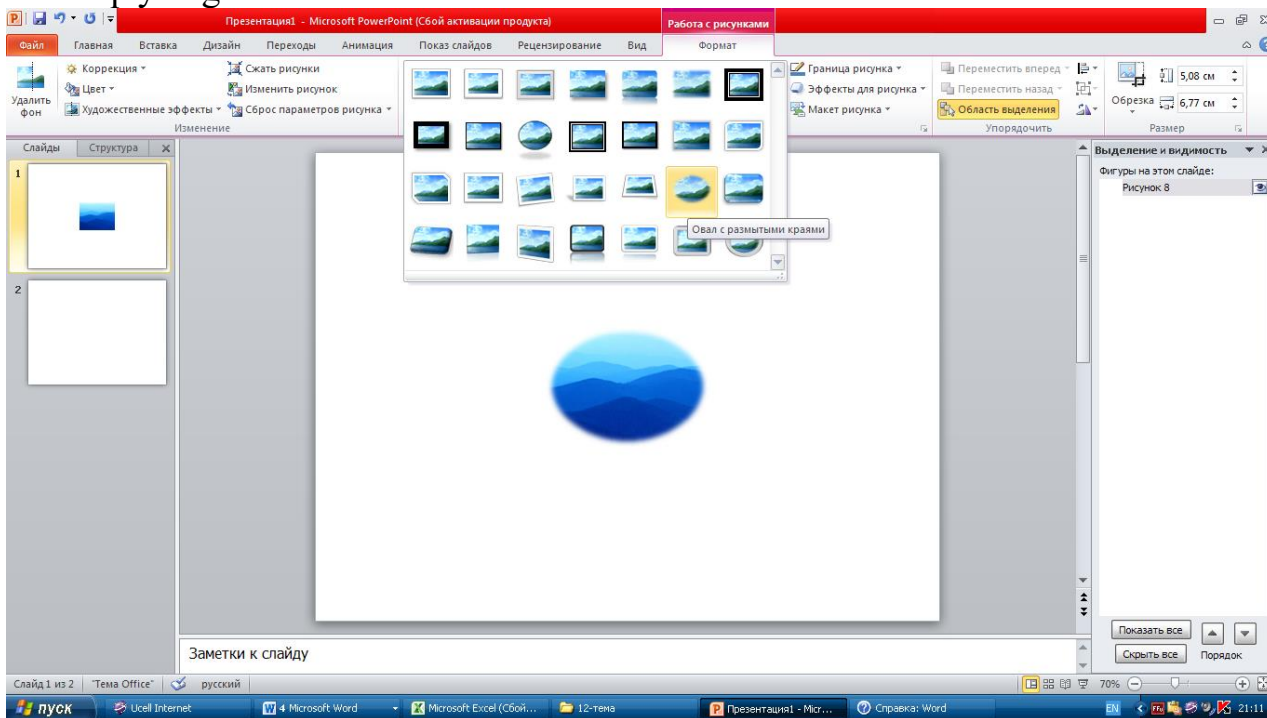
Презентация1 - Microsoft PowerPoint (Сбой активации продукта)
Работа с рисунками

Файл Главная Вставка Дизайн Переходы Анимация Показ слайдов Рецензирование Вид Формат

Удалить фон
Коррекция
Цвет
Художественные эффекты
Сжать рисунки
Изменить рисунок
Сброс параметров рисунка
Изменение

Граница рисунка
Эффекты для рисунка
Макет рисунка
Переместить вперед
Переместить назад
Область выделения
Упорядочить
5,08 см
Обрезка 6,77 см
Размер

Слайды Структура

1
2

Овал с размытыми краями

Выделение и видимость
Фигуры на этом слайде:
Рисунок 8

Показать все
Скрыть все
Порядок

Заметки к слайду

Слайд 1 из 2 "Тема Office" русский
70%

пуск
Ucell Internet
4 Microsoft Word
Microsoft Excel (Сбой...
12-тема
Презентация1 - Micr...
Справка: Word
EN 21:11